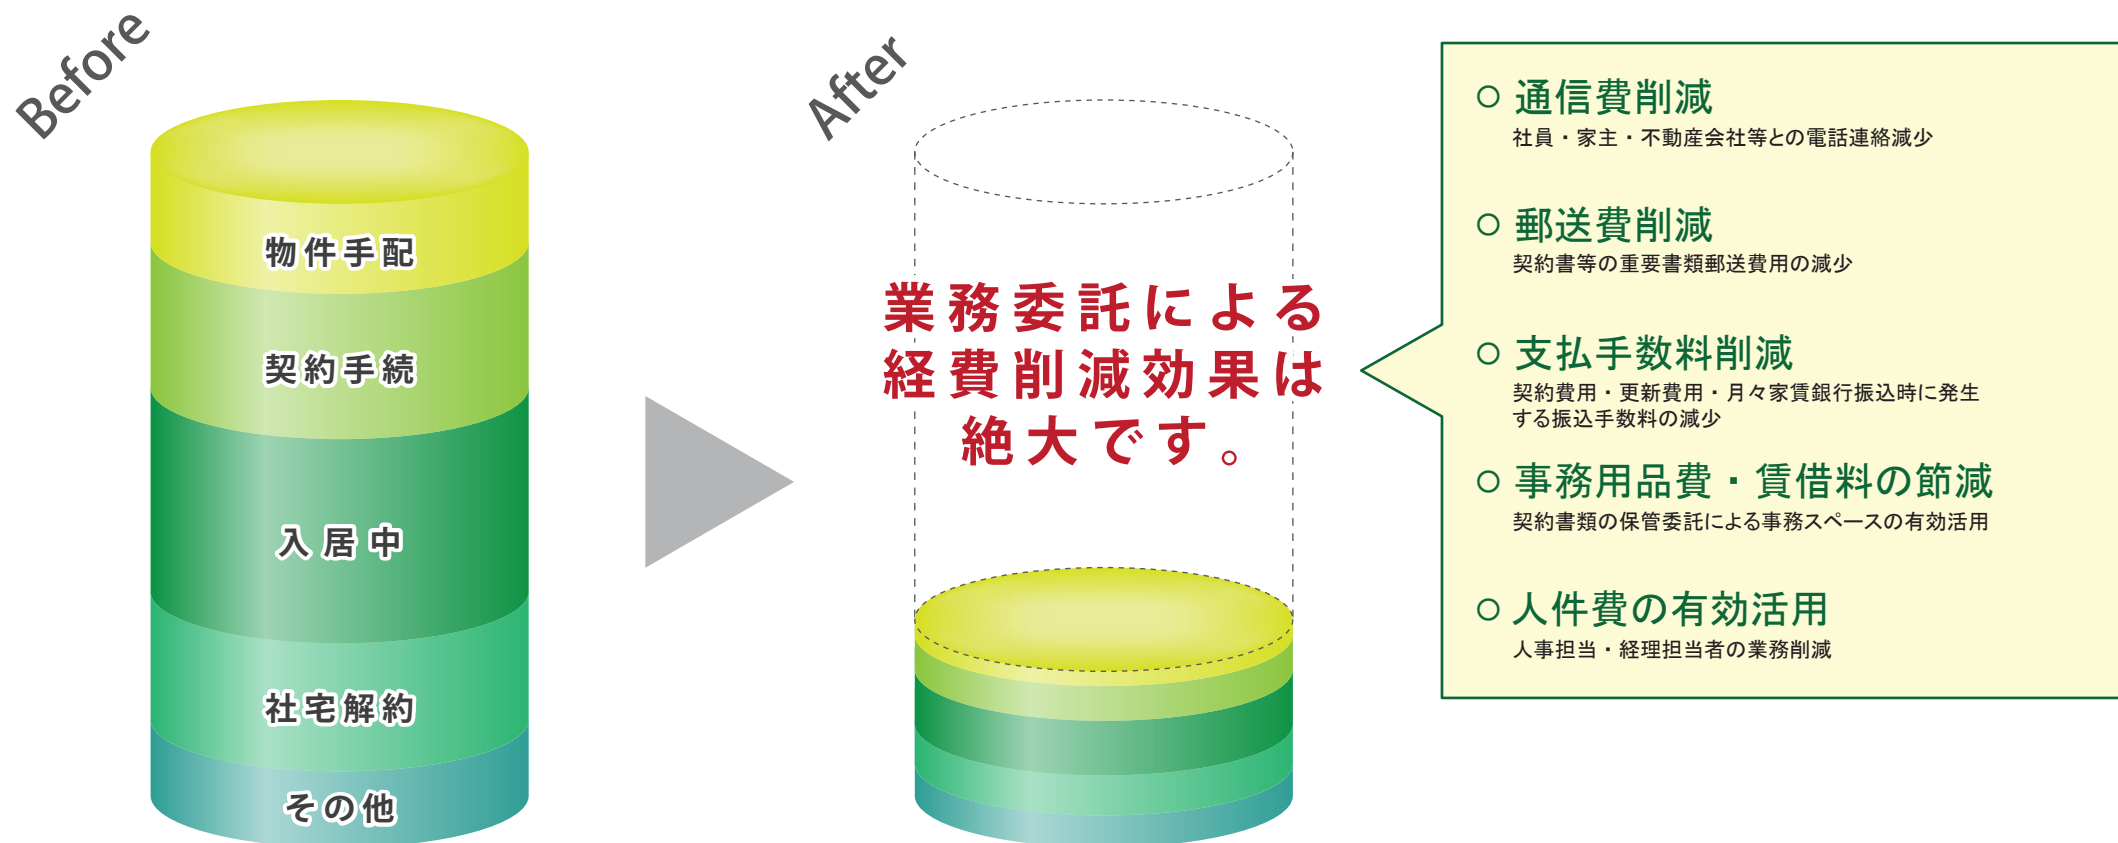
Before

物件手配

契約手続

入居中

社宅解約

その他

After

業務委託による経費削減効果は絶大です。

○ 通信費削減
社員・家主・不動産会社等との電話連絡減少

○ 郵送費削減
契約書等の重要書類郵送費用の減少

○ 支払手数料削減
契約費用・更新費用・月々家賃銀行振込時に発生する振込手数料の減少

○ 事務用品費・賃借料の節減
契約書類の保管委託による事務スペースの有効活用

○ 人件費の有効活用
人事担当・経理担当者の業務削減